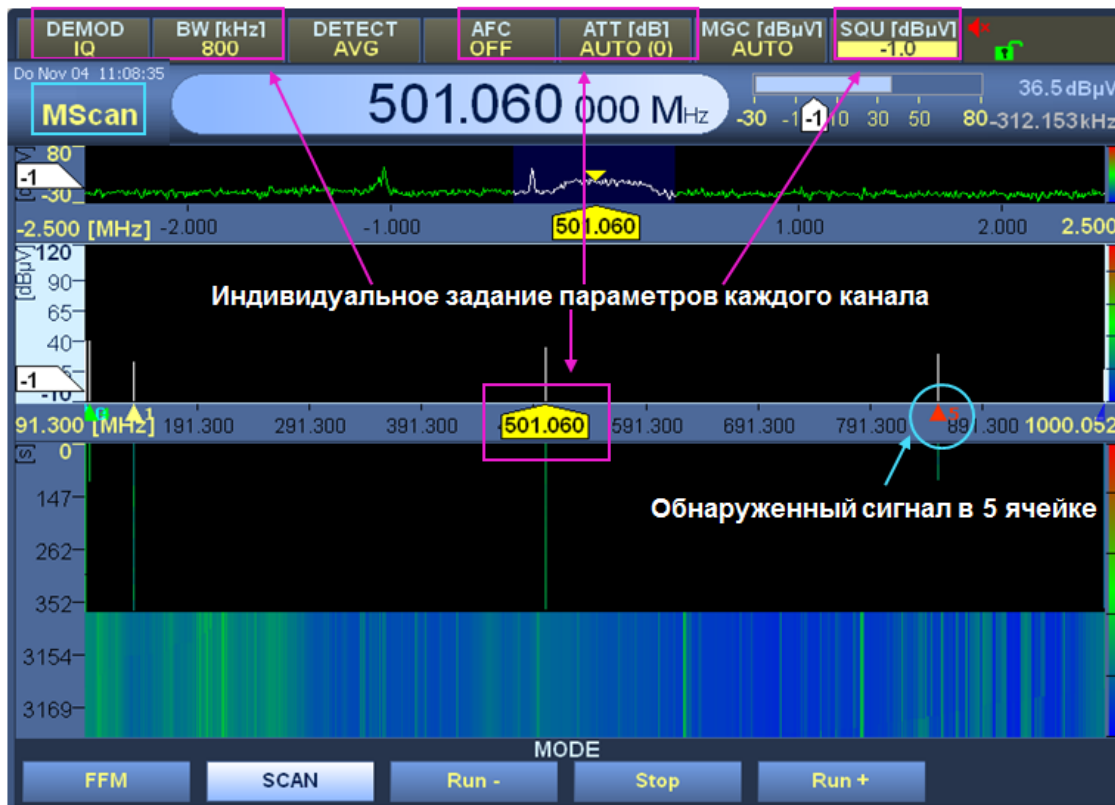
DEMOD IQ
BW [kHz] 800
DETECT AVG
AFC OFF
ATT [dB] AUTO (0)
MGC [dBµV] AUTO
SQU [dBµV] -1.0

Do Nov 04 11:08:35
MScan
501.060 000 MHz
-30 -1 10 30 50 80
36.5 dBµV
-312.153 kHz

80
-1
-30
-2.500 [MHz] -2.000 -1.000 501.060 1.000 2.000 2.500

[dBµV]
120
90
65
40
-1
-10

Индивидуальное задание параметров каждого канала

91.300 [MHz] 1 191.300 291.300 391.300 501.060 591.300 691.300 791.300 5 891.300 1000.052

[s] 0
147
262
352
3154
3169

Обнаруженный сигнал в 5 ячейке

MODE
FFM
SCAN
Run -
Stop
Run +